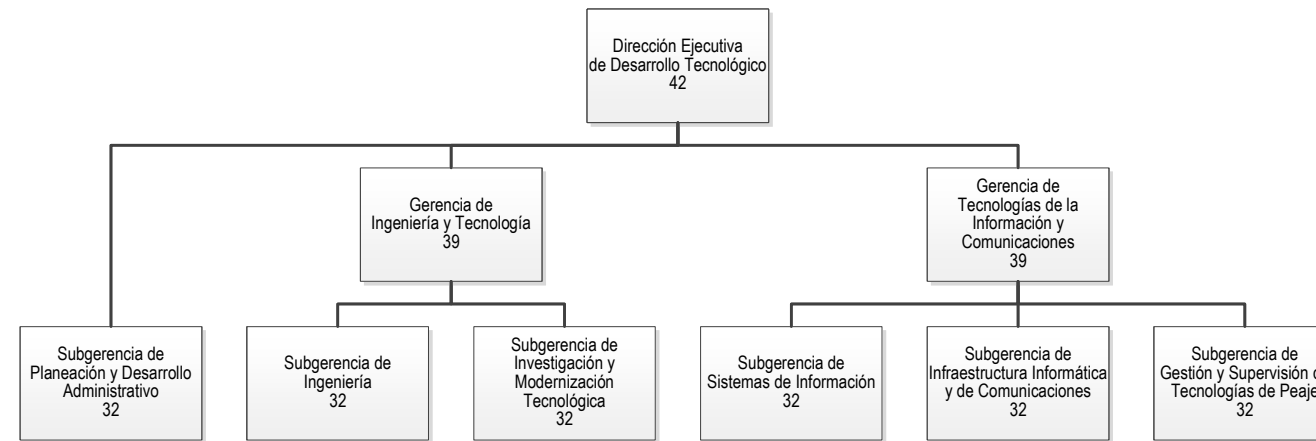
Dirección Ejecutiva de Desarrollo Tecnológico
42

Gerencia de Ingeniería y Tecnología
39

Gerencia de Tecnologías de la Información y Comunicaciones
39

Subgerencia de Planeación y Desarrollo Administrativo
32

Subgerencia de Ingeniería
32

Subgerencia de Investigación y Modernización Tecnológica
32

Subgerencia de Sistemas de Información
32

Subgerencia de Infraestructura Informática y de Comunicaciones
32

Subgerencia de Gestión y Supervisión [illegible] Tecnologías de Peaje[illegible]
32